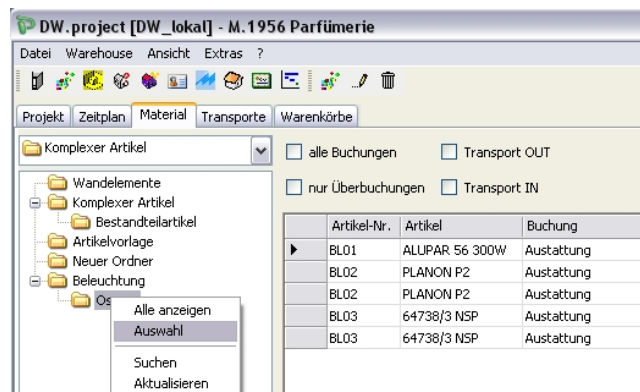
DW.project [DW_lokal] - M.1956 Parfümerie

Datei Warehouse Ansicht Extras ?

Projekt Zeitplan Material Transporte Warenkörbe

Komplexer Artikel

alle Buchungen
Transport OUT
nur Überbuchungen
Transport IN

Wandelemente
Komplexer Artikel
Bestandteilartikel
Artikelvorlage
Neuer Ordner
Beleuchtung
Os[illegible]

Alle anzeigen
Auswahl
Suchen
Aktualisieren

| | Artikel-Nr. | Artikel | Buchung |
|---|---|---|---|
| ▶ | BL01 | ALUPAR 56 300W | Austattung |
| | BL02 | PLANON P2 | Austattung |
| | BL02 | PLANON P2 | Austattung |
| | BL03 | 64738/3 NSP | Austattung |
| | BL03 | 64738/3 NSP | Austattung |